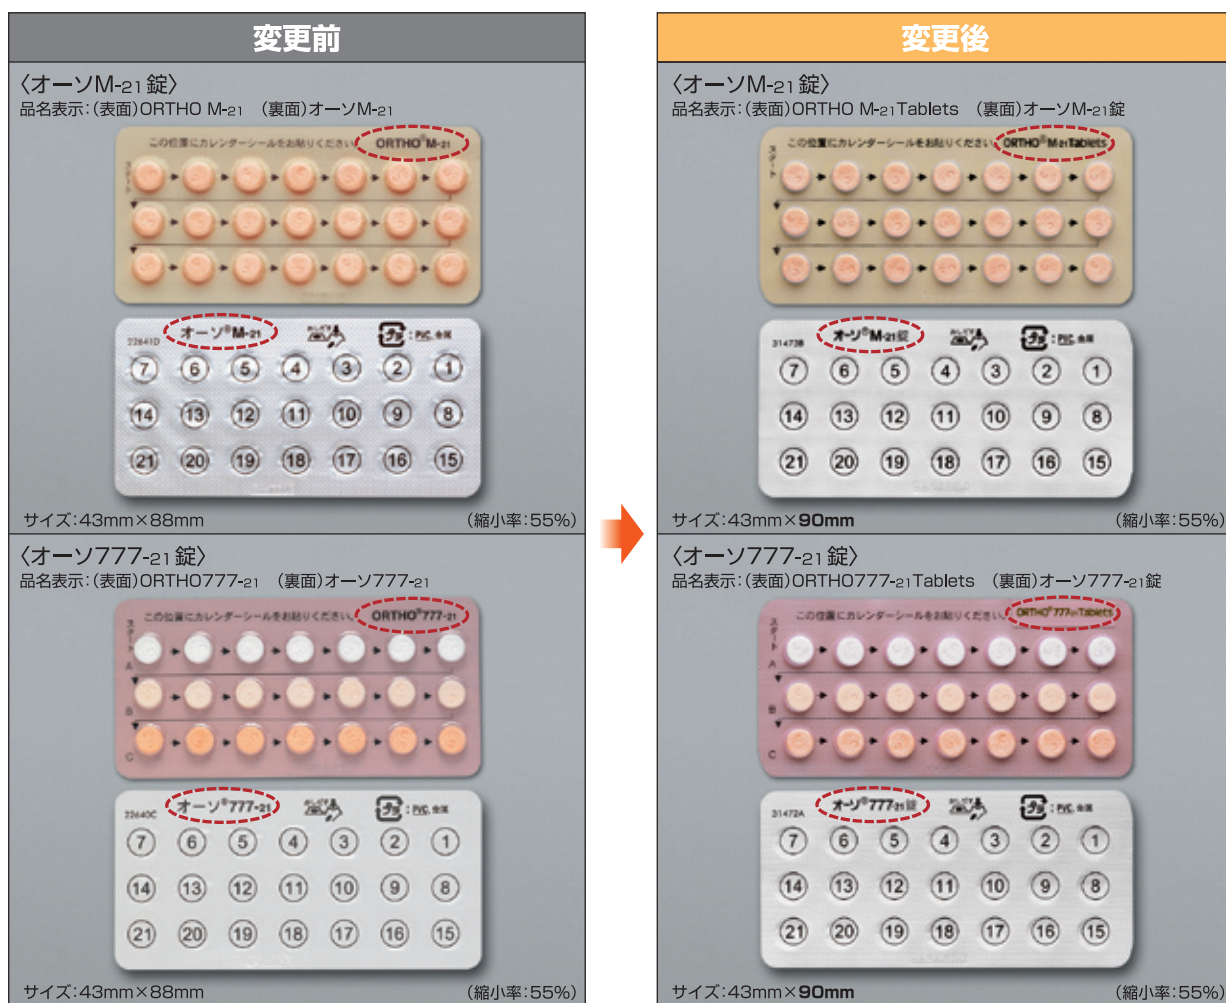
変更前

〈オーソM-21錠〉
品名表示:(表面)ORTHO M-21 (裏面)オーソM-21

この位置にカレンダーシールをお貼りください。 ORTHO® M-21

スタート

22641D オーソ® M-21

プラ PVC,金属

| 7 | 6 | 5 | 4 | 3 | 2 | 1 |
|---|---|---|---|---|---|---|
| 14 | 13 | 12 | 11 | 10 | 9 | 8 |
| 21 | 20 | 19 | 18 | 17 | 16 | 15 |

サイズ:43mm×88mm (縮小率:55%)

〈オーソ777-21錠〉
品名表示:(表面)ORTHO777-21 (裏面)オーソ777-21

この位置にカレンダーシールをお貼りください。 ORTHO® 777-21

スタート
A
B
C

22640C オーソ® 777-21

プラ PVC,金属

| 7 | 6 | 5 | 4 | 3 | 2 | 1 |
|---|---|---|---|---|---|---|
| 14 | 13 | 12 | 11 | 10 | 9 | 8 |
| 21 | 20 | 19 | 18 | 17 | 16 | 15 |

サイズ:43mm×88mm (縮小率:55%)

変更後

〈オーソM-21錠〉
品名表示:(表面)ORTHO M-21Tablets (裏面)オーソM-21錠

この位置にカレンダーシールをお貼りください。 ORTHO® M-21Tablets

スタート

31473B オーソ® M-21錠

プラ PVC,金属

| 7 | 6 | 5 | 4 | 3 | 2 | 1 |
|---|---|---|---|---|---|---|
| 14 | 13 | 12 | 11 | 10 | 9 | 8 |
| 21 | 20 | 19 | 18 | 17 | 16 | 15 |

サイズ:43mm×90mm (縮小率:55%)

〈オーソ777-21錠〉
品名表示:(表面)ORTHO777-21Tablets (裏面)オーソ777-21錠

この位置にカレンダーシールをお貼りください。 ORTHO® 777-21Tablets

スタート
A
B
C

31472A オーソ® 777-21錠

プラ PVC,金属

| 7 | 6 | 5 | 4 | 3 | 2 | 1 |
|---|---|---|---|---|---|---|
| 14 | 13 | 12 | 11 | 10 | 9 | 8 |
| 21 | 20 | 19 | 18 | 17 | 16 | 15 |

サイズ:43mm×90mm (縮小率:55%)